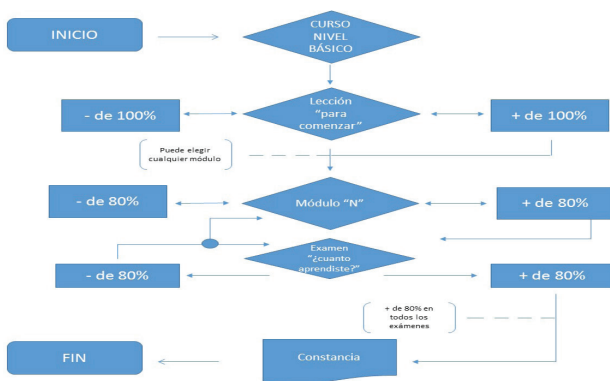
INICIO

CURSO NIVEL BÁSICO

- de 100%

Lección "para comenzar"

+ de 100%

Puede elegir cualquier módulo

- de 80%

Módulo "N"

+ de 80%

- de 80%

Examen "¿cuanto aprendiste?"

+ de 80%

+ de 80% en todos los exámenes

FIN

Constancia